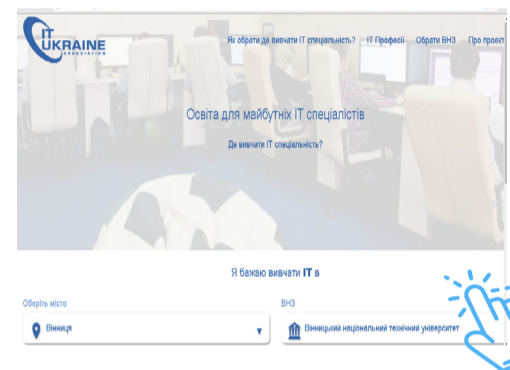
IT UKRAINE ASSOCIATION

Як обрати де вивчати IT спеціальність? IT Професії Обрати ВНЗ Про проект

Освіта для майбутніх IT спеціалістів

Де вивчати IT спеціальність?

Я бажаю вивчати IT в

Оберіть місто

Вінниця

ВНЗ

Вінницький національний технічний університет